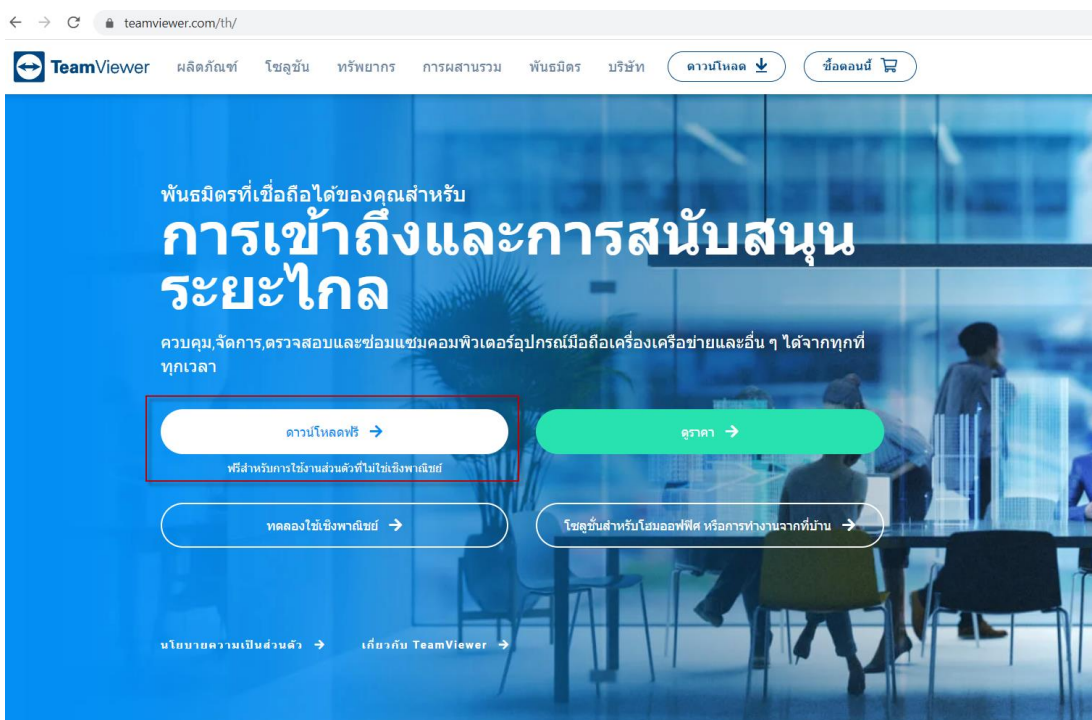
teamviewer.com/th/

TeamViewer ผลิตภัณฑ์ โซลูชัน ทรัพยากร การผสานรวม พันธมิตร บริษัท ดาวน์โหลด ซื้อตอนนี้

พันธมิตรที่เชื่อถือได้ของคุณสำหรับ

การเข้าถึงและการสนับสนุนระยะไกล

ควบคุม,จัดการ,ตรวจสอบและซ่อมแซมคอมพิวเตอร์อุปกรณ์มือถือเครื่องเครือข่ายและอื่น ๆ ได้จากทุกที่ทุกเวลา

ดาวน์โหลดฟรี →

ฟรีสำหรับการใช้งานส่วนตัวที่ไม่ใช่เชิงพาณิชย์

ดูราคา →

ทดลองใช้เชิงพาณิชย์ →

โซลูชั่นสำหรับโฮมออฟฟิศ หรือการทำงานจากที่บ้าน →

นโยบายความเป็นส่วนตัว → เกี่ยวกับ TeamViewer →